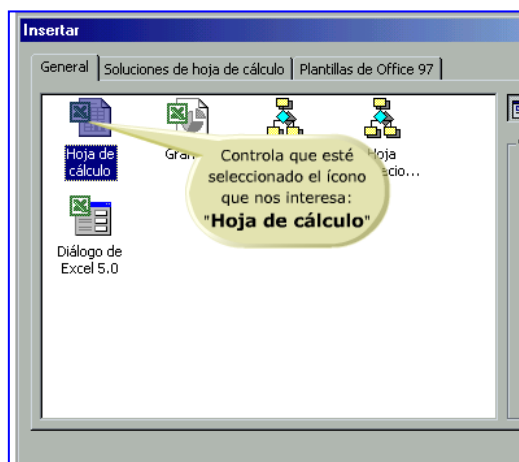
Insertar

General | Soluciones de hoja de cálculo | Plantillas de Office 97

Hoja de cálculo

Gra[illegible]

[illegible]oja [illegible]cio...

Diálogo de Excel 5.0

Controla que esté seleccionado el ícono que nos interesa: "**Hoja de cálculo**"